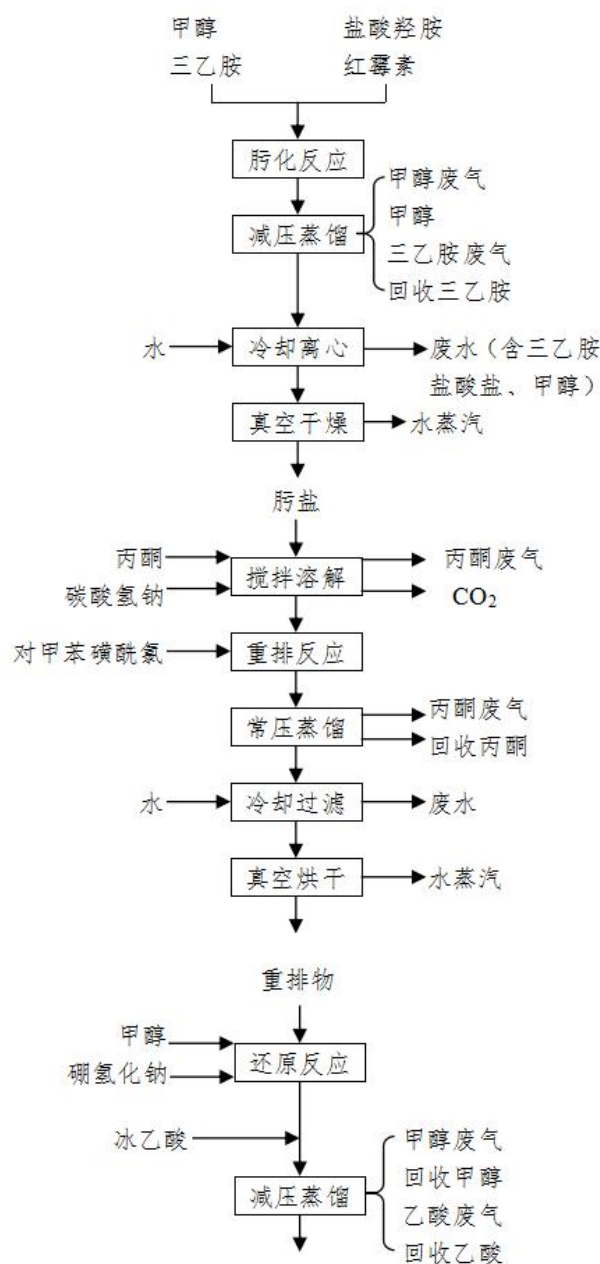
甲醇
三乙胺

盐酸羟胺
红霉素

肟化反应

减压蒸馏

甲醇废气
甲醇
三乙胺废气
回收三乙胺

水

冷却离心

废水（含三乙胺盐酸盐、甲醇）

真空干燥

水蒸汽

肟盐

丙酮
碳酸氢钠

搅拌溶解

丙酮废气
$CO_2$

对甲苯磺酰氯

重排反应

常压蒸馏

丙酮废气
回收丙酮

水

冷却过滤

废水

真空烘干

水蒸汽

重排物

甲醇
硼氢化钠

还原反应

冰乙酸

减压蒸馏

甲醇废气
回收甲醇
乙酸废气
回收乙酸